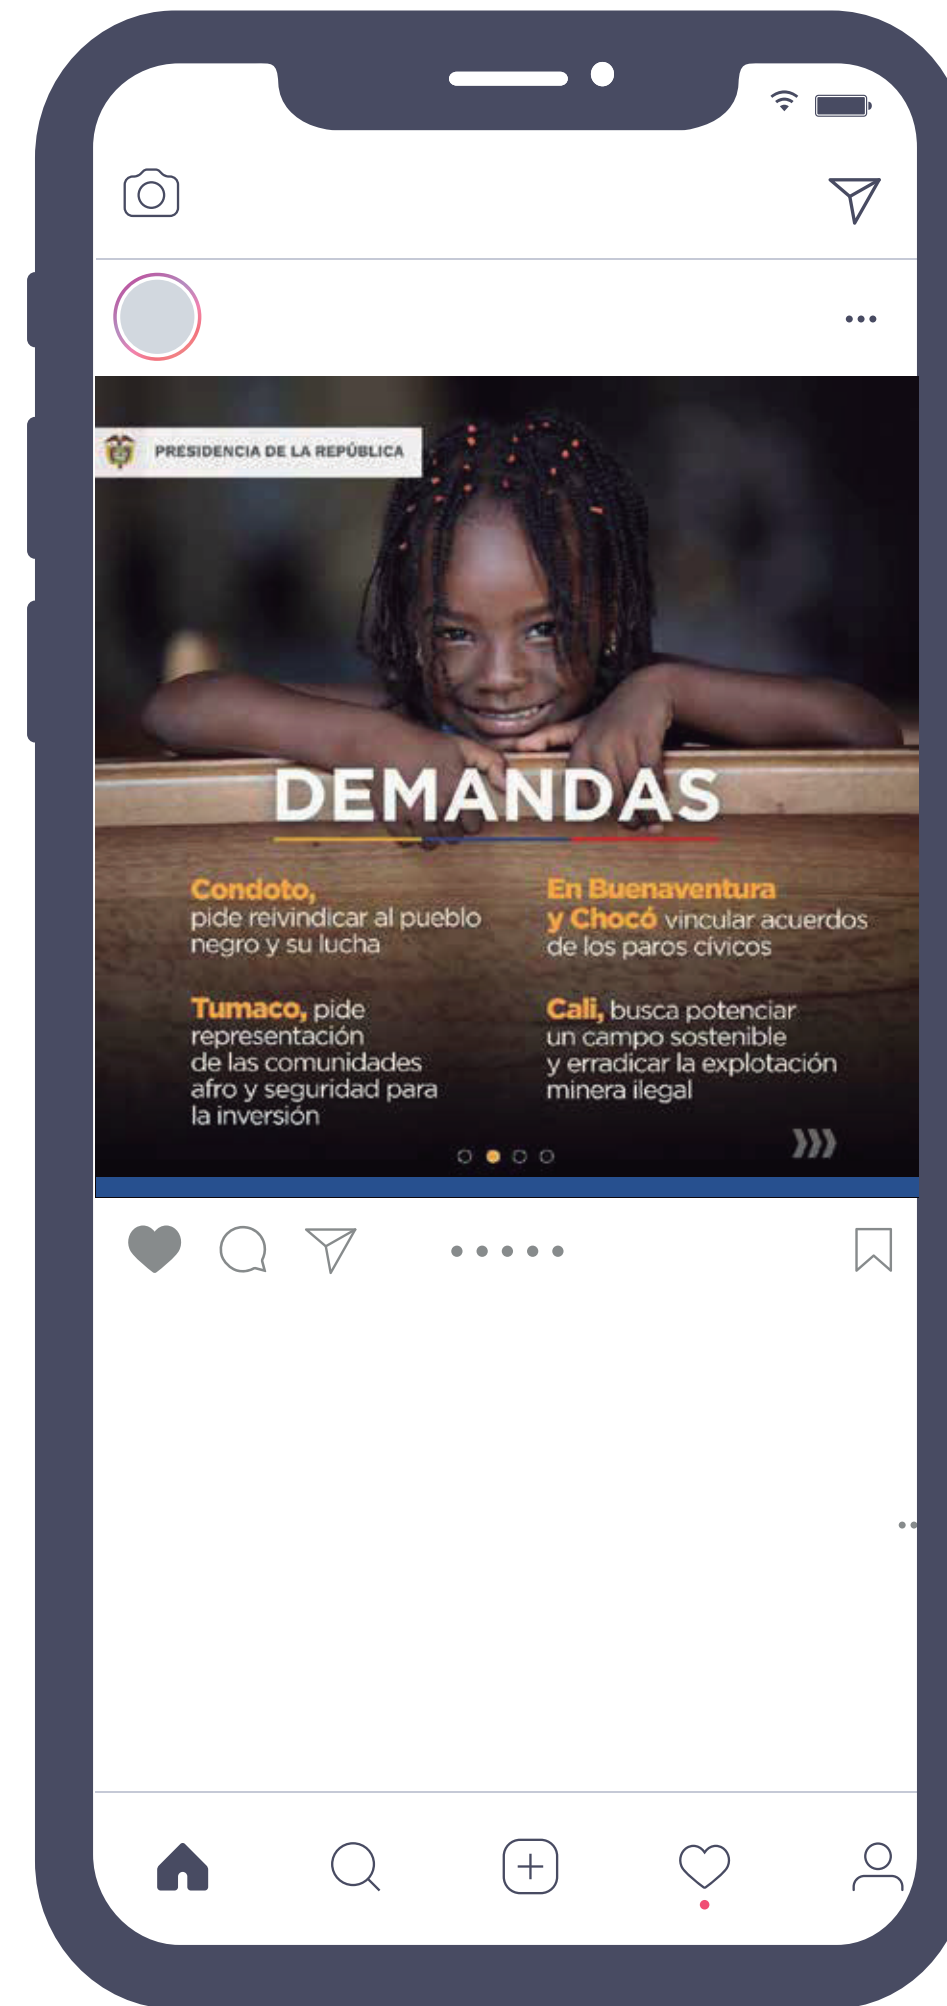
PRESIDENCIA DE LA REPÚBLICA

DEMANDAS

Condoto, pide reivindicar al pueblo negro y su lucha

En Buenaventura y Chocó vincular acuerdos de los paros cívicos

Tumaco, pide representación de las comunidades afro y seguridad para la inversión

Cali, busca potenciar un campo sostenible y erradicar la explotación minera ilegal